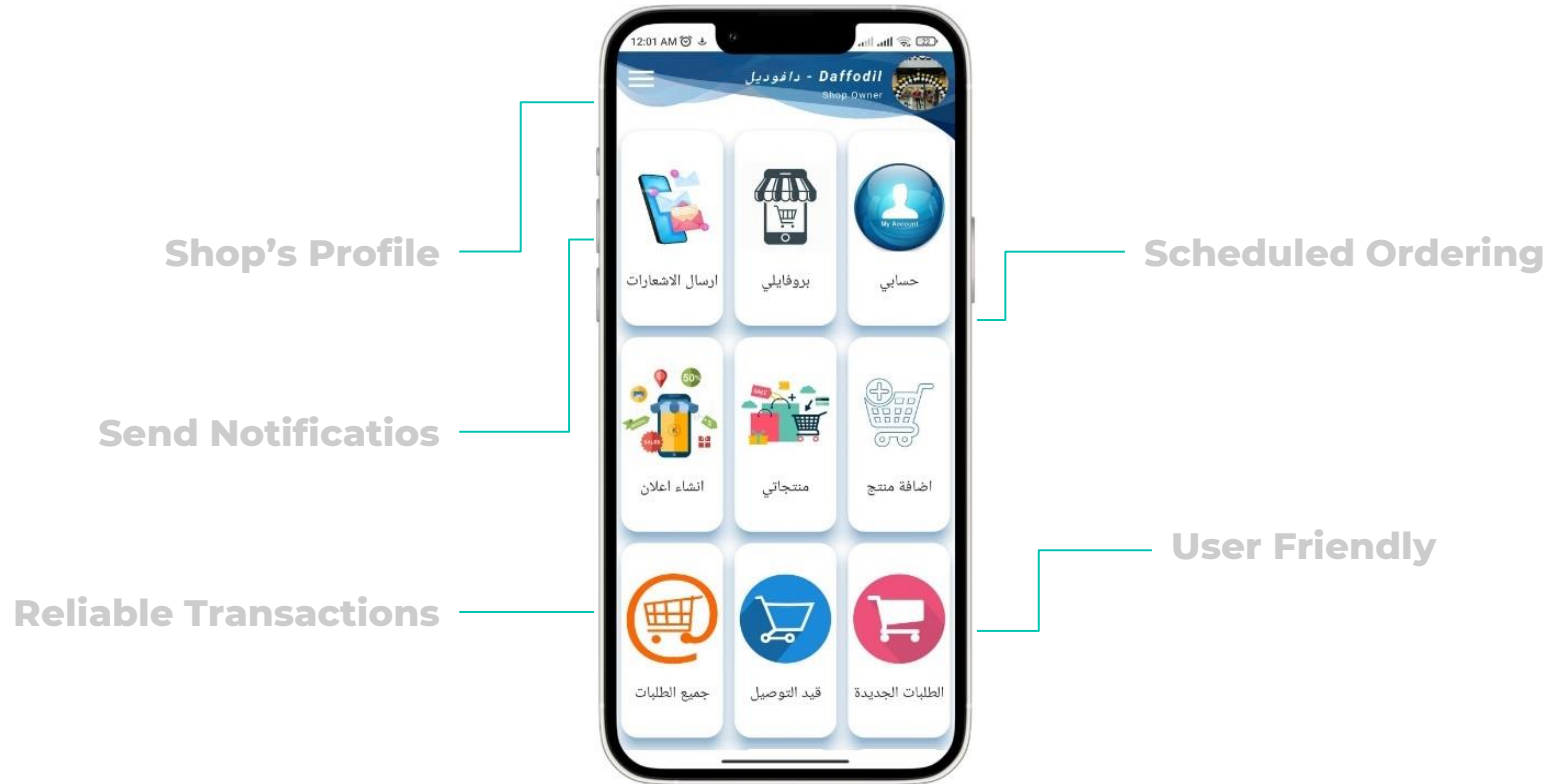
Shop’s Profile

Send Notificatios

Reliable Transactions

12:01 AM

Daffodil - دافوديل
Shop Owner

ارسال الاشعارات

بروفايلي

My Account
حسابي

50%
SALE
انشاء اعلان

SALE
منتجاتي

اضافة منتج

جميع الطلبات

قيد التوصيل

الطلبات الجديدة

Scheduled Ordering

User Friendly